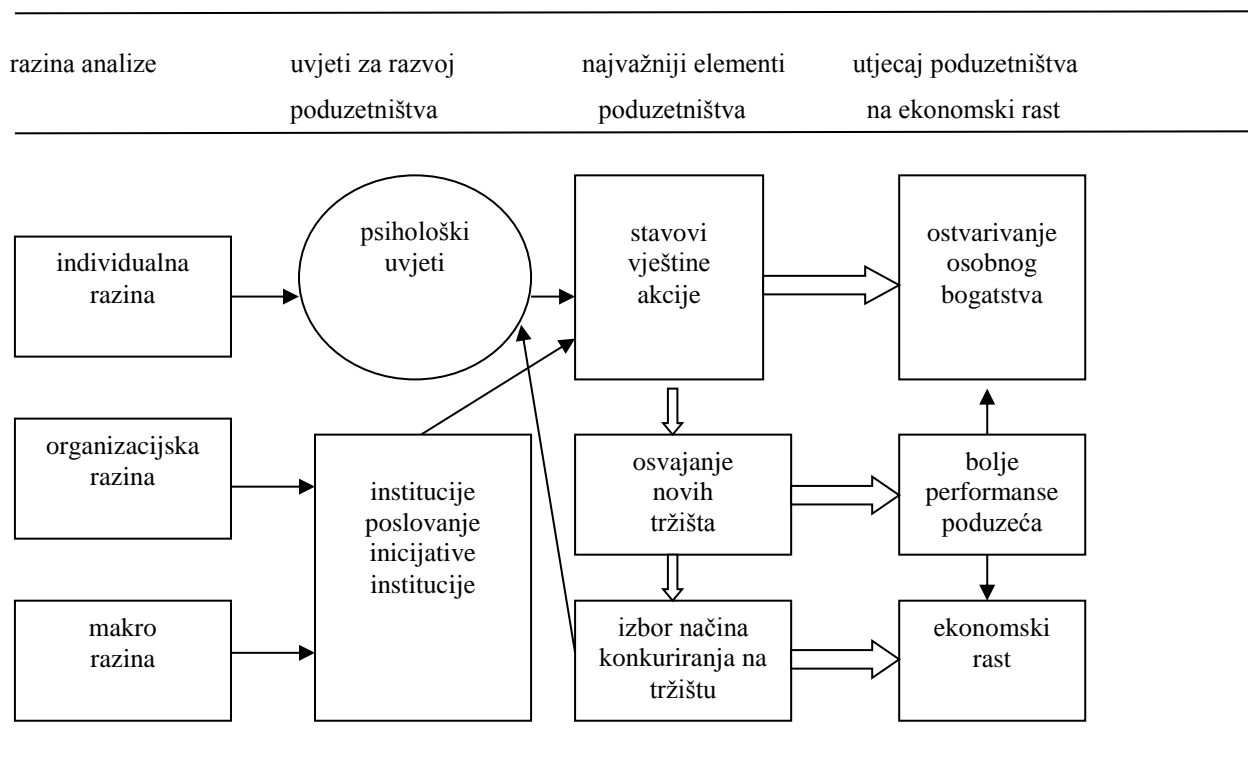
razina analize

uvjeti za razvoj poduzetništva

najvažniji elementi poduzetništva

utjecaj poduzetništva na ekonomski rast

individualna razina

psihološki uvjeti

stavovi vještine akcije

ostvarivanje osobnog bogatstva

organizacijska razina

institucije poslovanje inicijative institucije

osvajanje novih tržišta

bolje performanse poduzeća

makro razina

izbor načina konkuriranja na tržištu

ekonomski rast